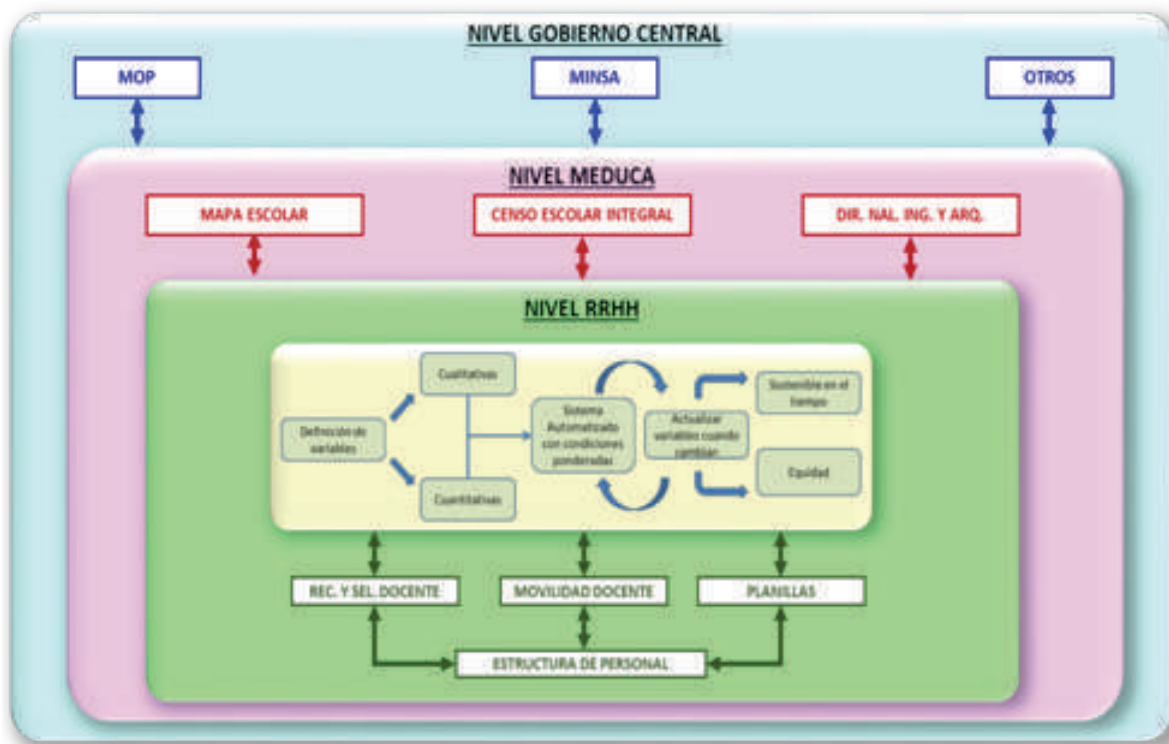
NIVEL GOBIERNO CENTRAL

MOP

MINSA

OTROS

NIVEL MEDUCA

MAPA ESCOLAR

CENSO ESCOLAR INTEGRAL

DIR. NAL. ING. Y ARQ.

NIVEL RRHH

Definición de variables

Cualitativas

Cuantitativas

Sistema Automatizado con condiciones ponderadas

Actualizar variables cuando cambian

Sostenible en el tiempo

Equidad

REC. Y SEL. DOCENTE

MOVILIDAD DOCENTE

PLANILLAS

ESTRUCTURA DE PERSONAL